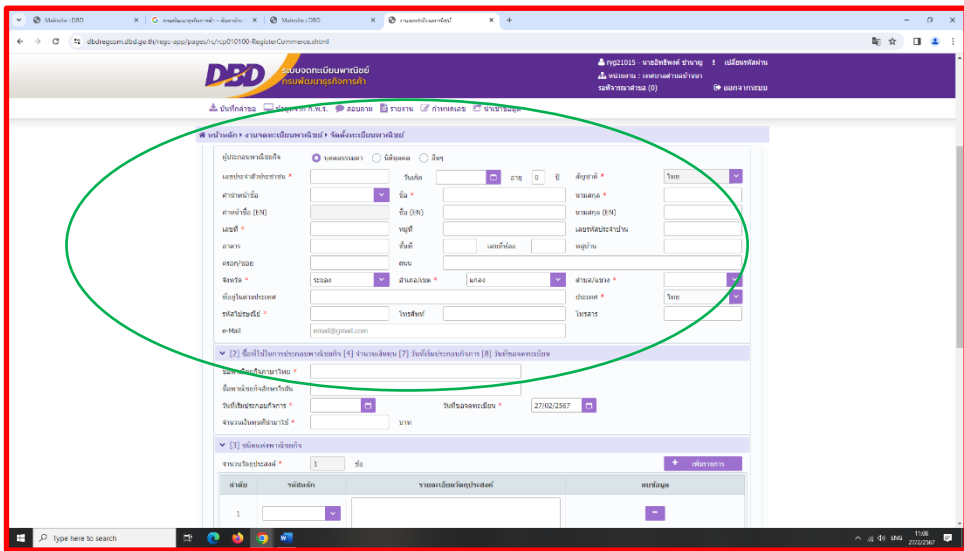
Mainsite : DBD
กรมพัฒนาธุรกิจการค้า - ค้นหาด้วย Google
Mainsite : DBD
งานจดทะเบียนพาณิชย์

dbdregcom.dbd.go.th/regc-app/pages/rc/rcp010100-RegisterCommerce.xhtml

DBD ระบบจดทะเบียนพาณิชย์ กรมพัฒนาธุรกิจการค้า

ryg21015 - นายอิทธิพงศ์ ชำนาญ | เปลี่ยนรหัสผ่าน
หน่วยงาน : เทศบาลตำบลบ้านนา
รอพิจารณาสำนวน (0)
ออกจากระบบ

บันทึกคำขอ | ข้อมูลจาก ก.พ.ร. | สอบถาม | รายงาน | กำหนดเอง | นำเข้าข้อมูล

หน้าหลัก › งานจดทะเบียนพาณิชย์ › จัดตั้งทะเบียนพาณิชย์

ผู้ประกอบพาณิชยกิจ
บุคคลธรรมดา
นิติบุคคล
อื่นๆ

เลขประจำตัวประชาชน *
วันเกิด
อายุ 0 ปี
สัญชาติ *
ไทย
คำนำหน้าชื่อ
ชื่อ *
นามสกุล *
คำนำหน้าชื่อ (EN)
ชื่อ (EN)
นามสกุล (EN)
เลขที่ *
หมู่ที่
เลขรหัสประจำบ้าน
อาคาร
ชั้นที่
เลขที่ห้อง
หมู่บ้าน
ตรอก/ซอย
ถนน
จังหวัด *
ระยอง
อำเภอ/เขต *
แกลง
ตำบล/แขวง *
ที่อยู่ในต่างประเทศ
ประเทศ *
ไทย
รหัสไปรษณีย์ *
โทรศัพท์
โทรสาร
e-Mail
email@gmail.com

[2] ชื่อที่ใช้ในการประกอบพาณิชยกิจ [4] จำนวนเงินทุน [7] วันที่เริ่มประกอบกิจการ [8] วันที่ขอจดทะเบียน

ชื่อพาณิชย์ภาษาไทย *
ชื่อพาณิชย์ภาษาต่างประเทศ
วันที่เริ่มประกอบกิจการ *
วันที่ขอจดทะเบียน *
27/02/2567
จำนวนเงินทุนที่ใช้ประจำ *
บาท

[3] ชนิดแห่งพาณิชยกิจ

จำนวนวัตถุประสงค์ *
1
ข้อ
เพิ่มรายการ

| ลำดับ | รหัสหลัก | รายละเอียดวัตถุประสงค์ | ลบข้อมูล |
|---|---|---|---|
| 1 | | | - |

Type here to search
ENG
11:08
27/2/2567